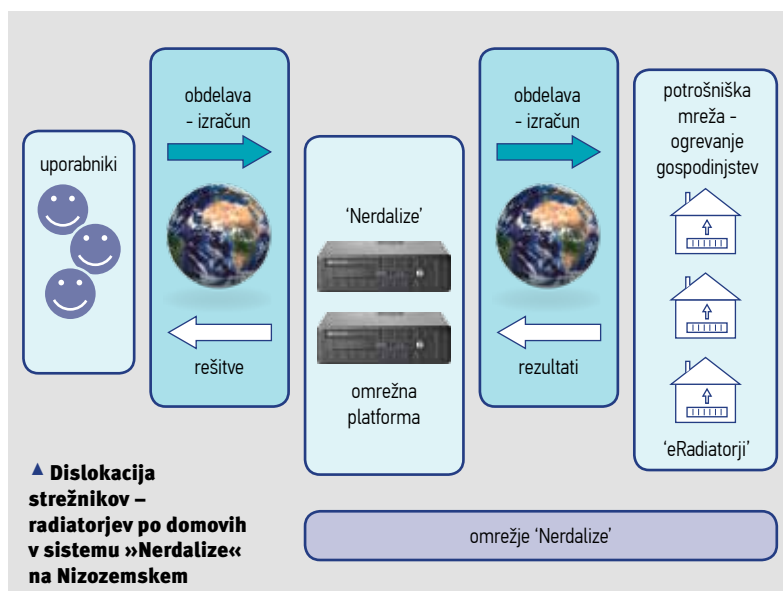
uporabniki

obdelava - izračun

rešitve

'Nerdalize'

omrežna platforma

obdelava - izračun

rezultati

potrošniška mreža - ogrevanje gospodinjstev

'eRadiatorji'

▲ Dislokacija strežnikov – radiatorjev po domovih v sistemu »Nerdalize« na Nizozemskem

omrežje 'Nerdalize'